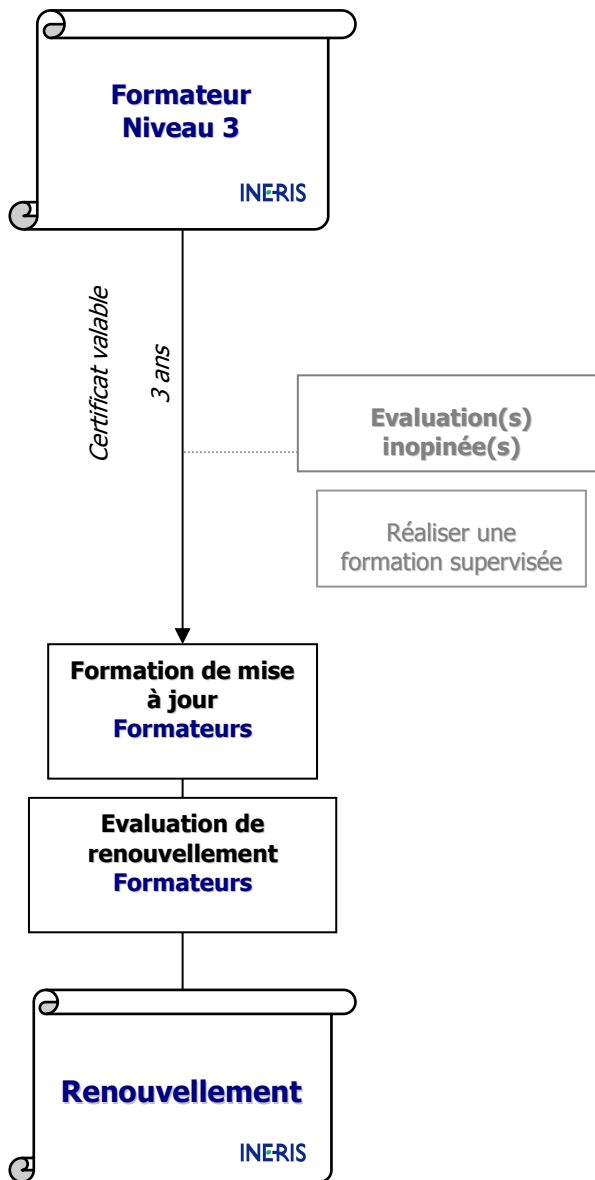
Formateur
Niveau 3

INERIS

Certificat valable

3 ans

Evaluation(s)
inopinée(s)

Réaliser une
formation supervisée

Formation de mise
à jour
Formateurs

Evaluation de
renouvellement
Formateurs

Renouvellement

INERIS